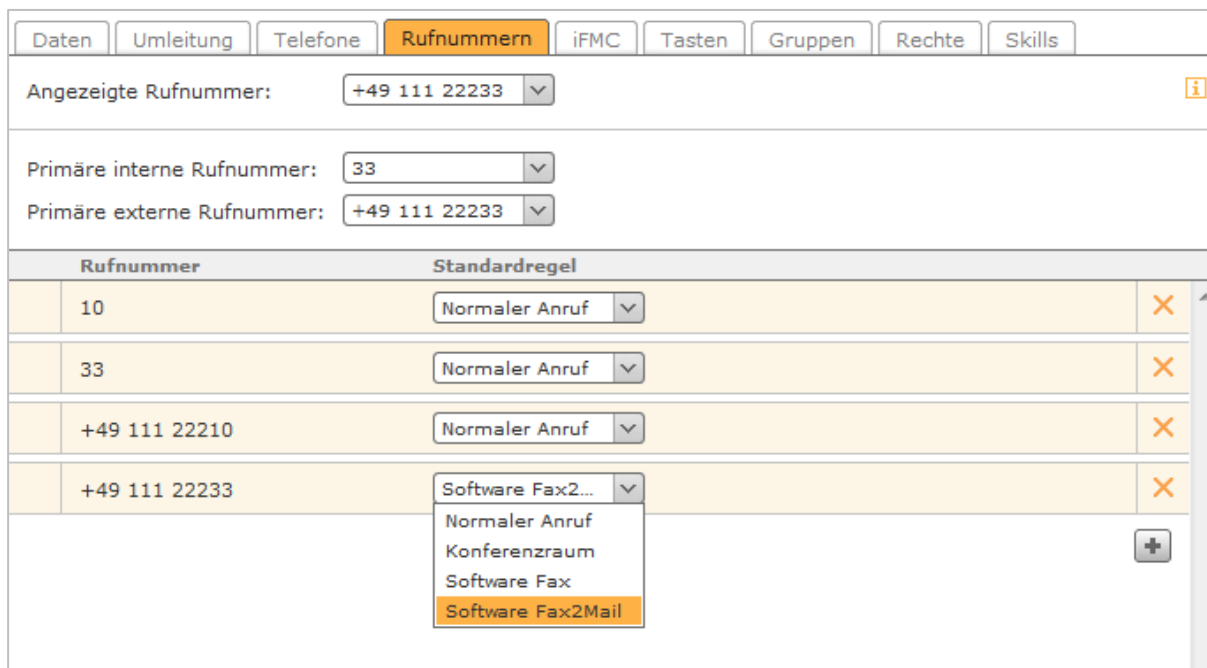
Daten | Umleitung | Telefone | Rufnummern | iFMC | Tasten | Gruppen | Rechte | Skills

Angezeigte Rufnummer: +49 111 22233

Primäre interne Rufnummer: 33
Primäre externe Rufnummer: +49 111 22233

| Rufnummer | Standardregel |
|---|---|
| 10 | Normaler Anruf |
| 33 | Normaler Anruf |
| +49 111 22210 | Normaler Anruf |
| +49 111 22233 | Software Fax2... |

Normaler Anruf
Konferenzraum
Software Fax
Software Fax2Mail